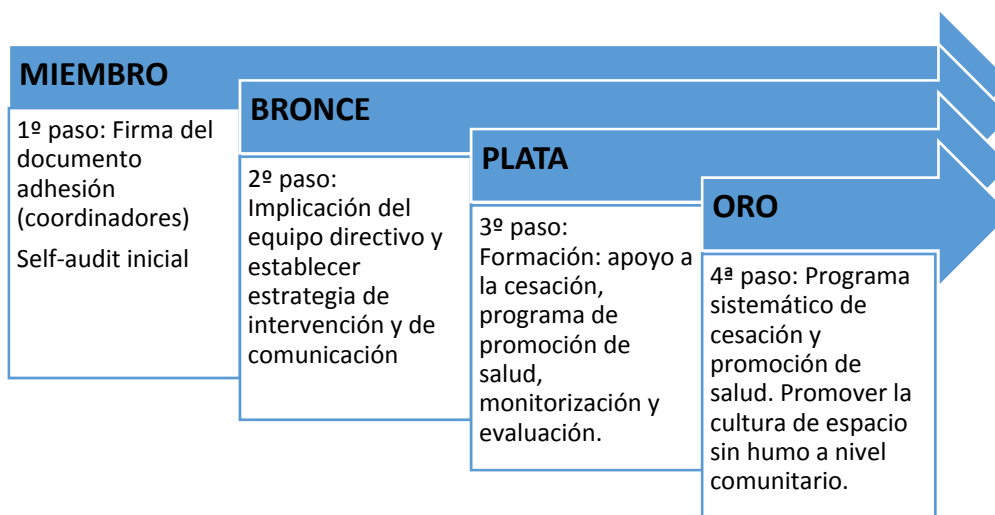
MIEMBRO

1º paso: Firma del documento adhesión (coordinadores)

Self-audit inicial

BRONCE

2º paso: Implicación del equipo directivo y establecer estrategia de intervención y de comunicación

PLATA

3º paso: Formación: apoyo a la cesación, programa de promoción de salud, monitorización y evaluación.

ORO

4ª paso: Programa sistemático de cesación y promoción de salud. Promover la cultura de espacio sin humo a nivel comunitario.